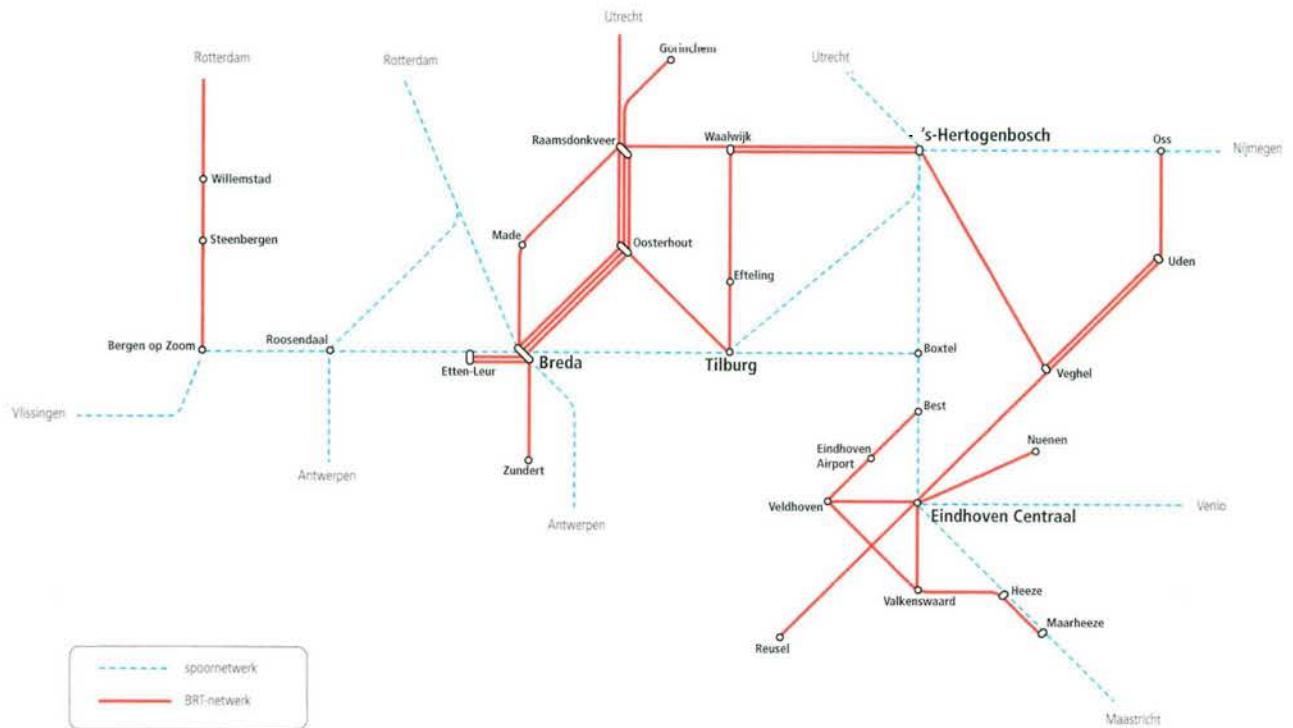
Utrecht
Gorinchem
Rotterdam
Rotterdam
Utrecht
Raamsdonkveer
Waalwijk
's-Hertogenbosch
Oss
Nijmegen
Willemstad
Steenbergen
Made
Oosterhout
Efteling
Uden
Bergen op Zoom
Roosendaal
Etten-Leur
Breda
Tilburg
Boxtel
Veghel
Vlissingen
Best
Antwerpen
Eindhoven Airport
Nuenen
Zundert
Veldhoven
Eindhoven Centraal
Venlo
Antwerpen
Heeze
Valkenswaard
Maarheeze
Reusel
Maastricht
spoornetwerk
BRT-netwerk